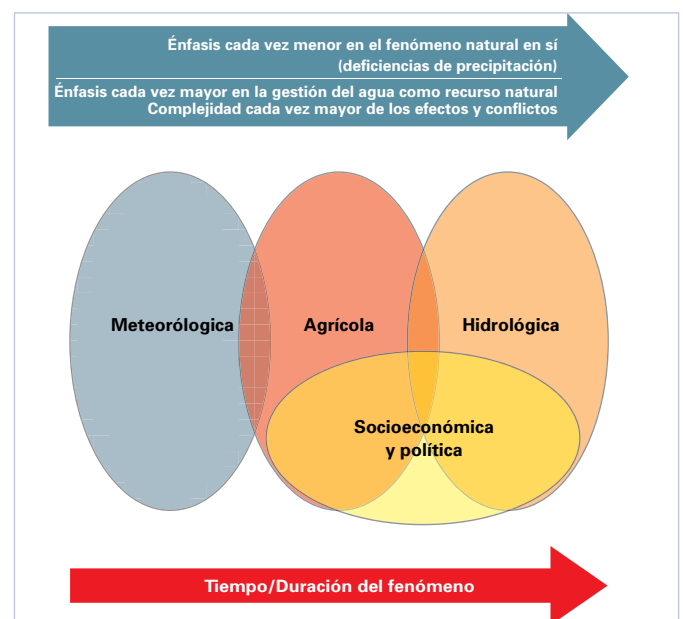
Énfasis cada vez menor en el fenómeno natural en sí (deficiencias de precipitación)

Énfasis cada vez mayor en la gestión del agua como recurso natural
Complejidad cada vez mayor de los efectos y conflictos

Meteorológica

Agrícola

Hidrológica

Socioeconómica y política

Tiempo/Duración del fenómeno